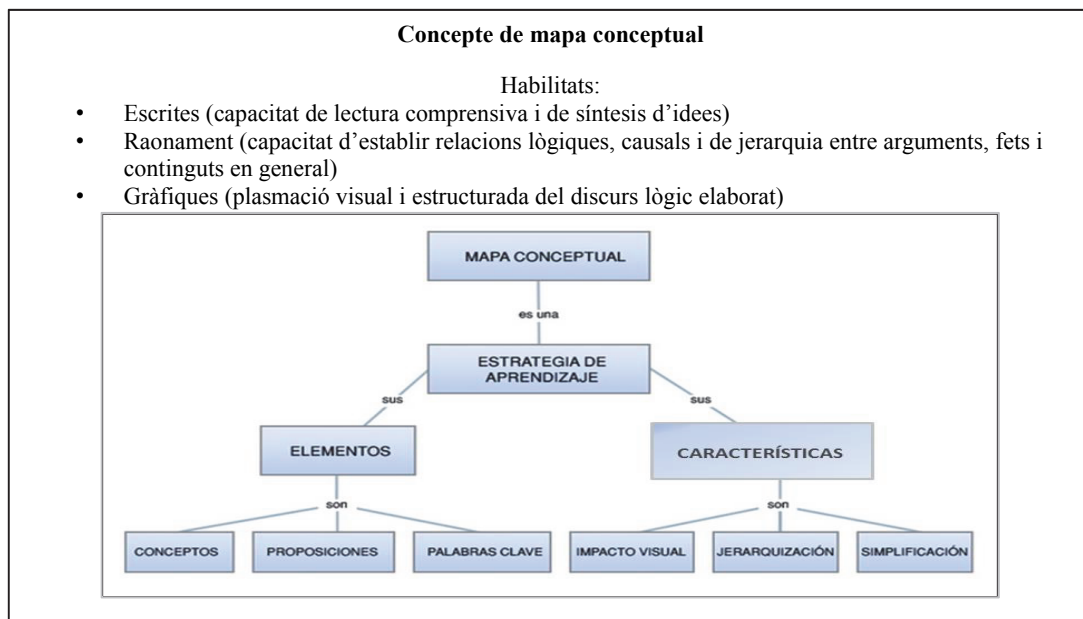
**Concepte de mapa conceptual**

Habilitats:

- Escrites (capacitat de lectura comprensiva i de síntesis d'idees)
- Raonament (capacitat d'establir relacions lògiques, causals i de jerarquia entre arguments, fets i continguts en general)
- Gràfiques (plasmació visual i estructurada del discurs lògic elaborat)

MAPA CONCEPTUAL

es una

ESTRATEGIA DE APRENDIZAJE

sus

ELEMENTOS

son

CONCEPTOS

PROPOSICIONES

PALABRAS CLAVE

sus

CARACTERÍSTICAS

son

IMPACTO VISUAL

JERARQUIZACIÓN

SIMPLIFICACIÓN